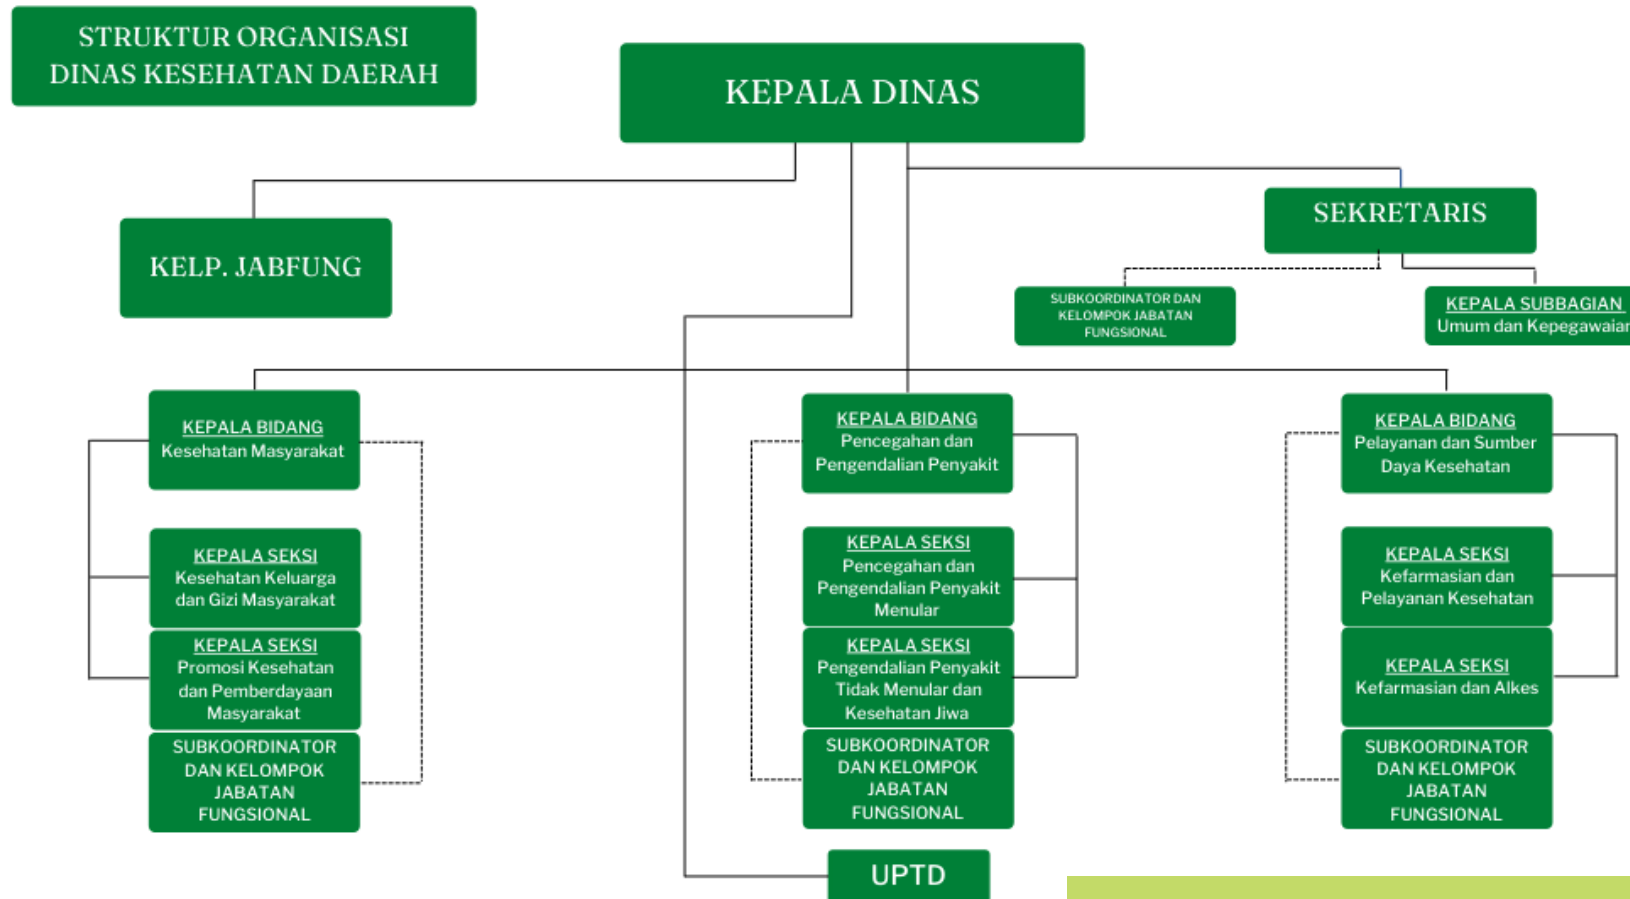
STRUKTUR ORGANISASI DINAS KESEHATAN DAERAH

KEPALA DINAS

KELP. JABFUNG

SEKRETARIS

SUBKOORDINATOR DAN KELOMPOK JABATAN FUNGSIONAL

KEPALA SUBBAGIAN
Umum dan Kepegawaian

KEPALA BIDANG
Kesehatan Masyarakat

KEPALA SEKSI
Kesehatan Keluarga dan Gizi Masyarakat

KEPALA SEKSI
Promosi Kesehatan dan Pemberdayaan Masyarakat

SUBKOORDINATOR DAN KELOMPOK JABATAN FUNGSIONAL

KEPALA BIDANG
Pencegahan dan Pengendalian Penyakit

KEPALA SEKSI
Pencegahan dan Pengendalian Penyakit Menular

KEPALA SEKSI
Pengendalian Penyakit Tidak Menular dan Kesehatan Jiwa

SUBKOORDINATOR DAN KELOMPOK JABATAN FUNGSIONAL

KEPALA BIDANG
Pelayanan dan Sumber Daya Kesehatan

KEPALA SEKSI
Kefarmasian dan Pelayanan Kesehatan

KEPALA SEKSI
Kefarmasian dan Alkes

SUBKOORDINATOR DAN KELOMPOK JABATAN FUNGSIONAL

UPTD